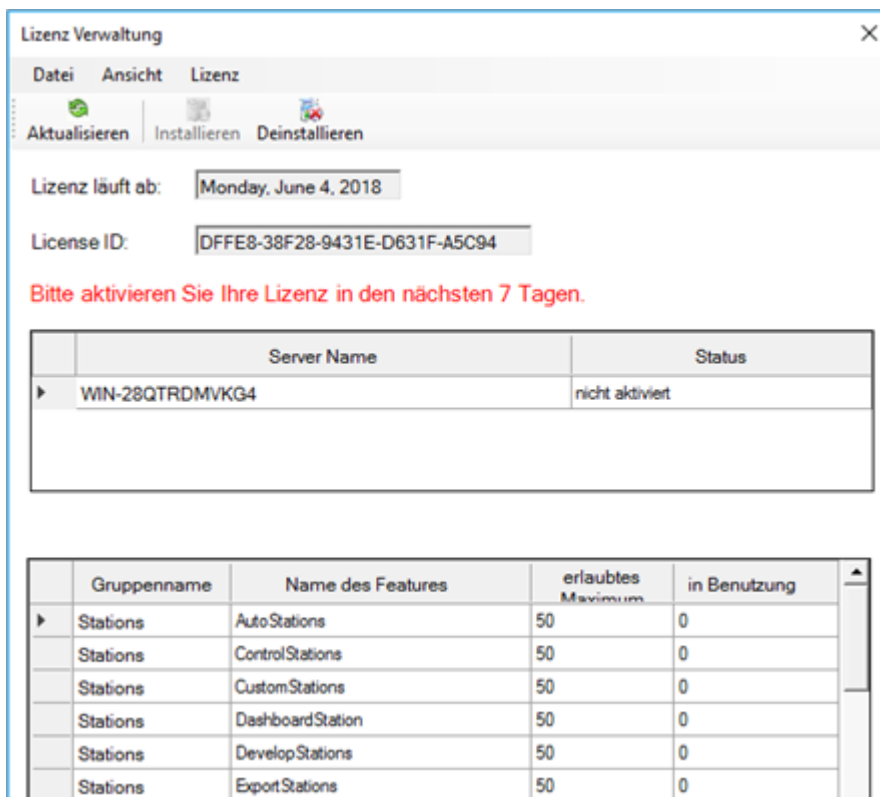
Lizenz Verwaltung

Datei Ansicht Lizenz

Aktualisieren Installieren Deinstallieren

Lizenz läuft ab: Monday, June 4, 2018

License ID: DFFE8-38F28-9431E-D631F-A5C94

Bitte aktivieren Sie Ihre Lizenz in den nächsten 7 Tagen.

| Server Name | Status |
|---|---|
| WIN-28QTRDMVKG4 | nicht aktiviert |

| Gruppenname | Name des Features | erlaubtes Maximum | in Benutzung |
|---|---|---|---|
| Stations | AutoStations | 50 | 0 |
| Stations | ControlStations | 50 | 0 |
| Stations | CustomStations | 50 | 0 |
| Stations | DashboardStation | 50 | 0 |
| Stations | DevelopStations | 50 | 0 |
| Stations | ExportStations | 50 | 0 |